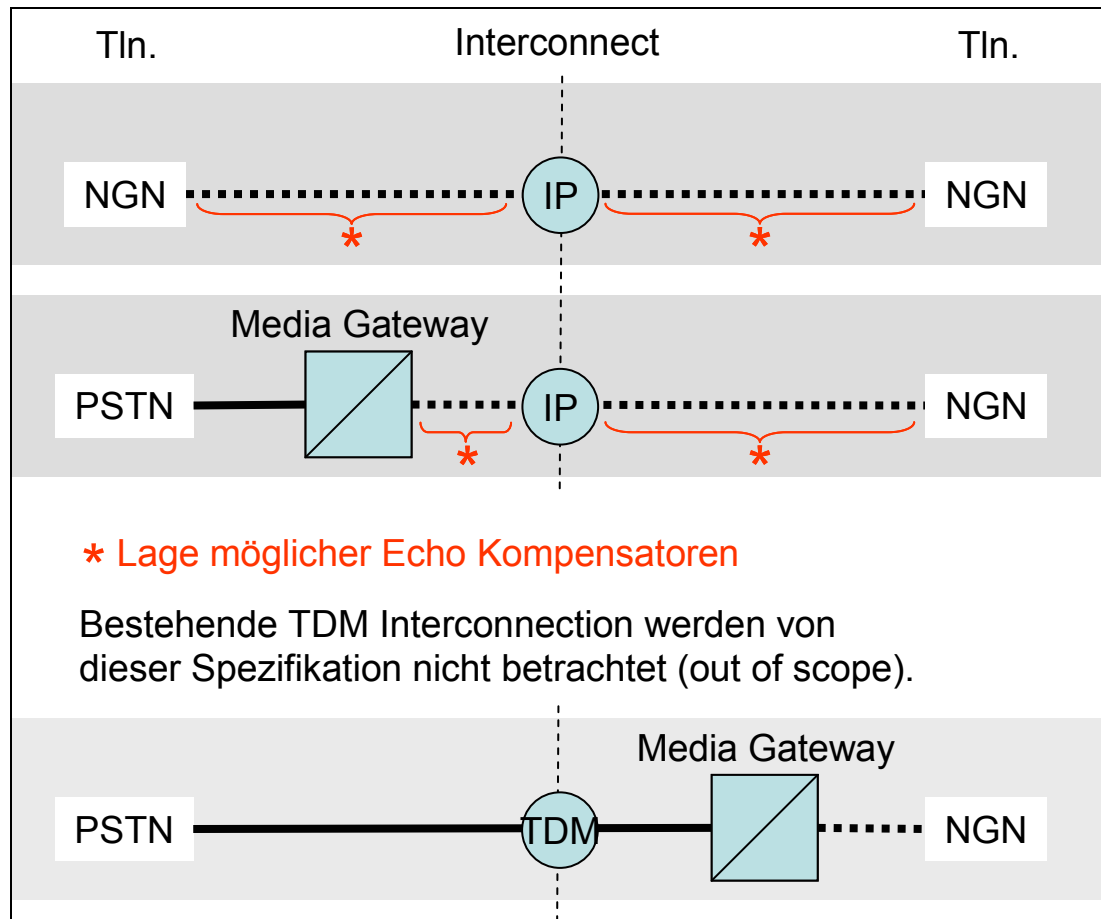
Tln.
Interconnect
Tln.

NGN
IP
NGN
*
*

Media Gateway
PSTN
IP
NGN
*
*

* Lage möglicher Echo Kompensatoren

Bestehende TDM Interconnection werden von dieser Spezifikation nicht betrachtet (out of scope).

Media Gateway
PSTN
TDM
NGN